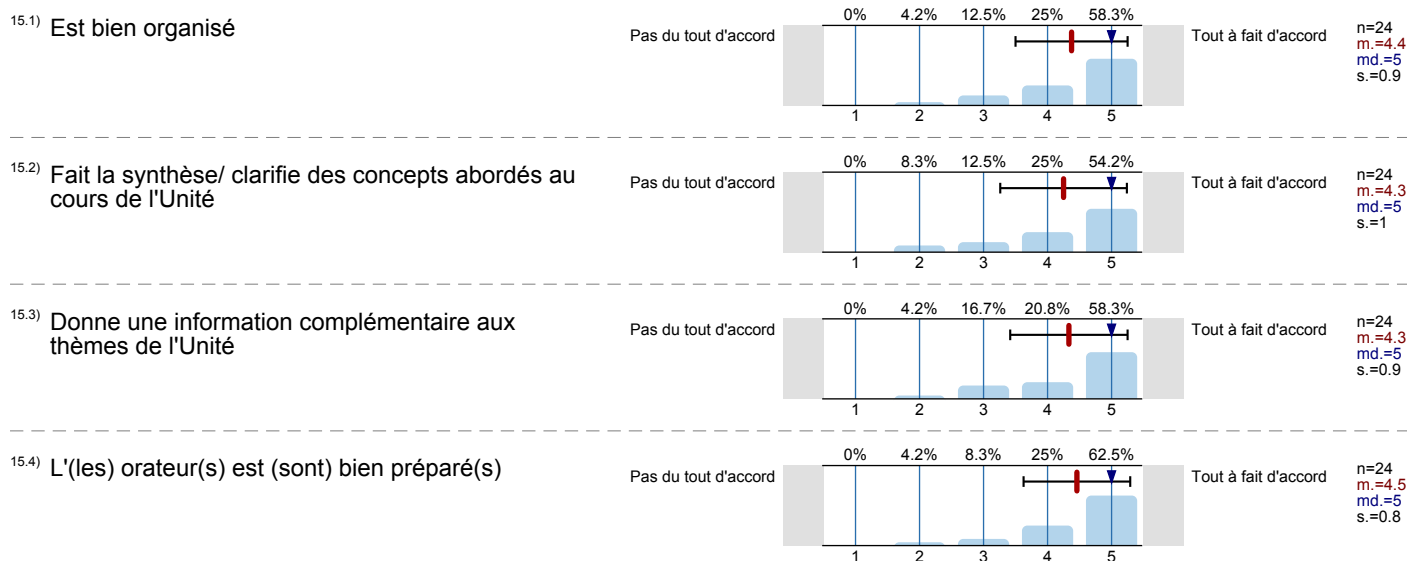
15.1) Est bien organisé

Pas du tout d'accord

| 0% | 4.2% | 12.5% | 25% | 58.3% |
|---|---|---|---|---|
| 1 | 2 | 3 | 4 | 5 |

Tout à fait d'accord

n=24
m.=4.4
md.=5
s.=0.9

15.2) Fait la synthèse/ clarifie des concepts abordés au cours de l'Unité

Pas du tout d'accord

| 0% | 8.3% | 12.5% | 25% | 54.2% |
|---|---|---|---|---|
| 1 | 2 | 3 | 4 | 5 |

Tout à fait d'accord

n=24
m.=4.3
md.=5
s.=1

15.3) Donne une information complémentaire aux thèmes de l'Unité

Pas du tout d'accord

| 0% | 4.2% | 16.7% | 20.8% | 58.3% |
|---|---|---|---|---|
| 1 | 2 | 3 | 4 | 5 |

Tout à fait d'accord

n=24
m.=4.3
md.=5
s.=0.9

15.4) L'(les) orateur(s) est (sont) bien préparé(s)

Pas du tout d'accord

| 0% | 4.2% | 8.3% | 25% | 62.5% |
|---|---|---|---|---|
| 1 | 2 | 3 | 4 | 5 |

Tout à fait d'accord

n=24
m.=4.5
md.=5
s.=0.8